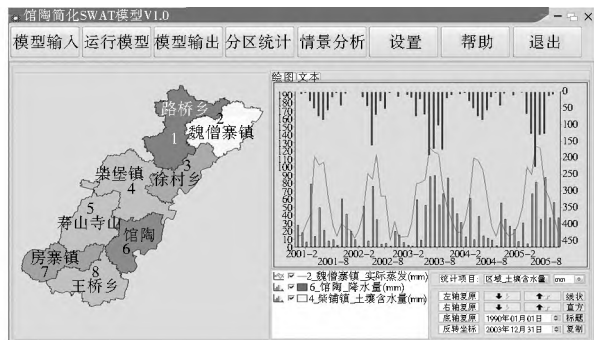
馆陶简化SWAT模型V1.0

模型输入 运行模型 模型输出 分区统计 情景分析 设置 帮助 退出

路桥乡
1
2
魏僧寨镇
3
徐村乡
柴堡镇
4
5
寿山寺山
馆陶
6
房寨镇
7
8
王桥乡

绘图 文本

190 180 170 160 150 140 130 120 110 100 90 80 70 60 50 40 30 20 10 0

0 50 100 150 200 250 300 350 400 450

2001-2 2001-8 2002-2 2002-8 2003-2 2003-8 2004-2 2004-8 2005-2 2005-8

2_魏僧寨镇_实际蒸发(mm)
6_馆陶_降水量(mm)
4_柴堡镇_土壤含水量(mm)

统计项目: 区域_土壤含水量 mm
左轴复原 线状
右轴复原 直方
底轴复原 1990年01月01日 标题
反转坐标 2003年12月31日 复制